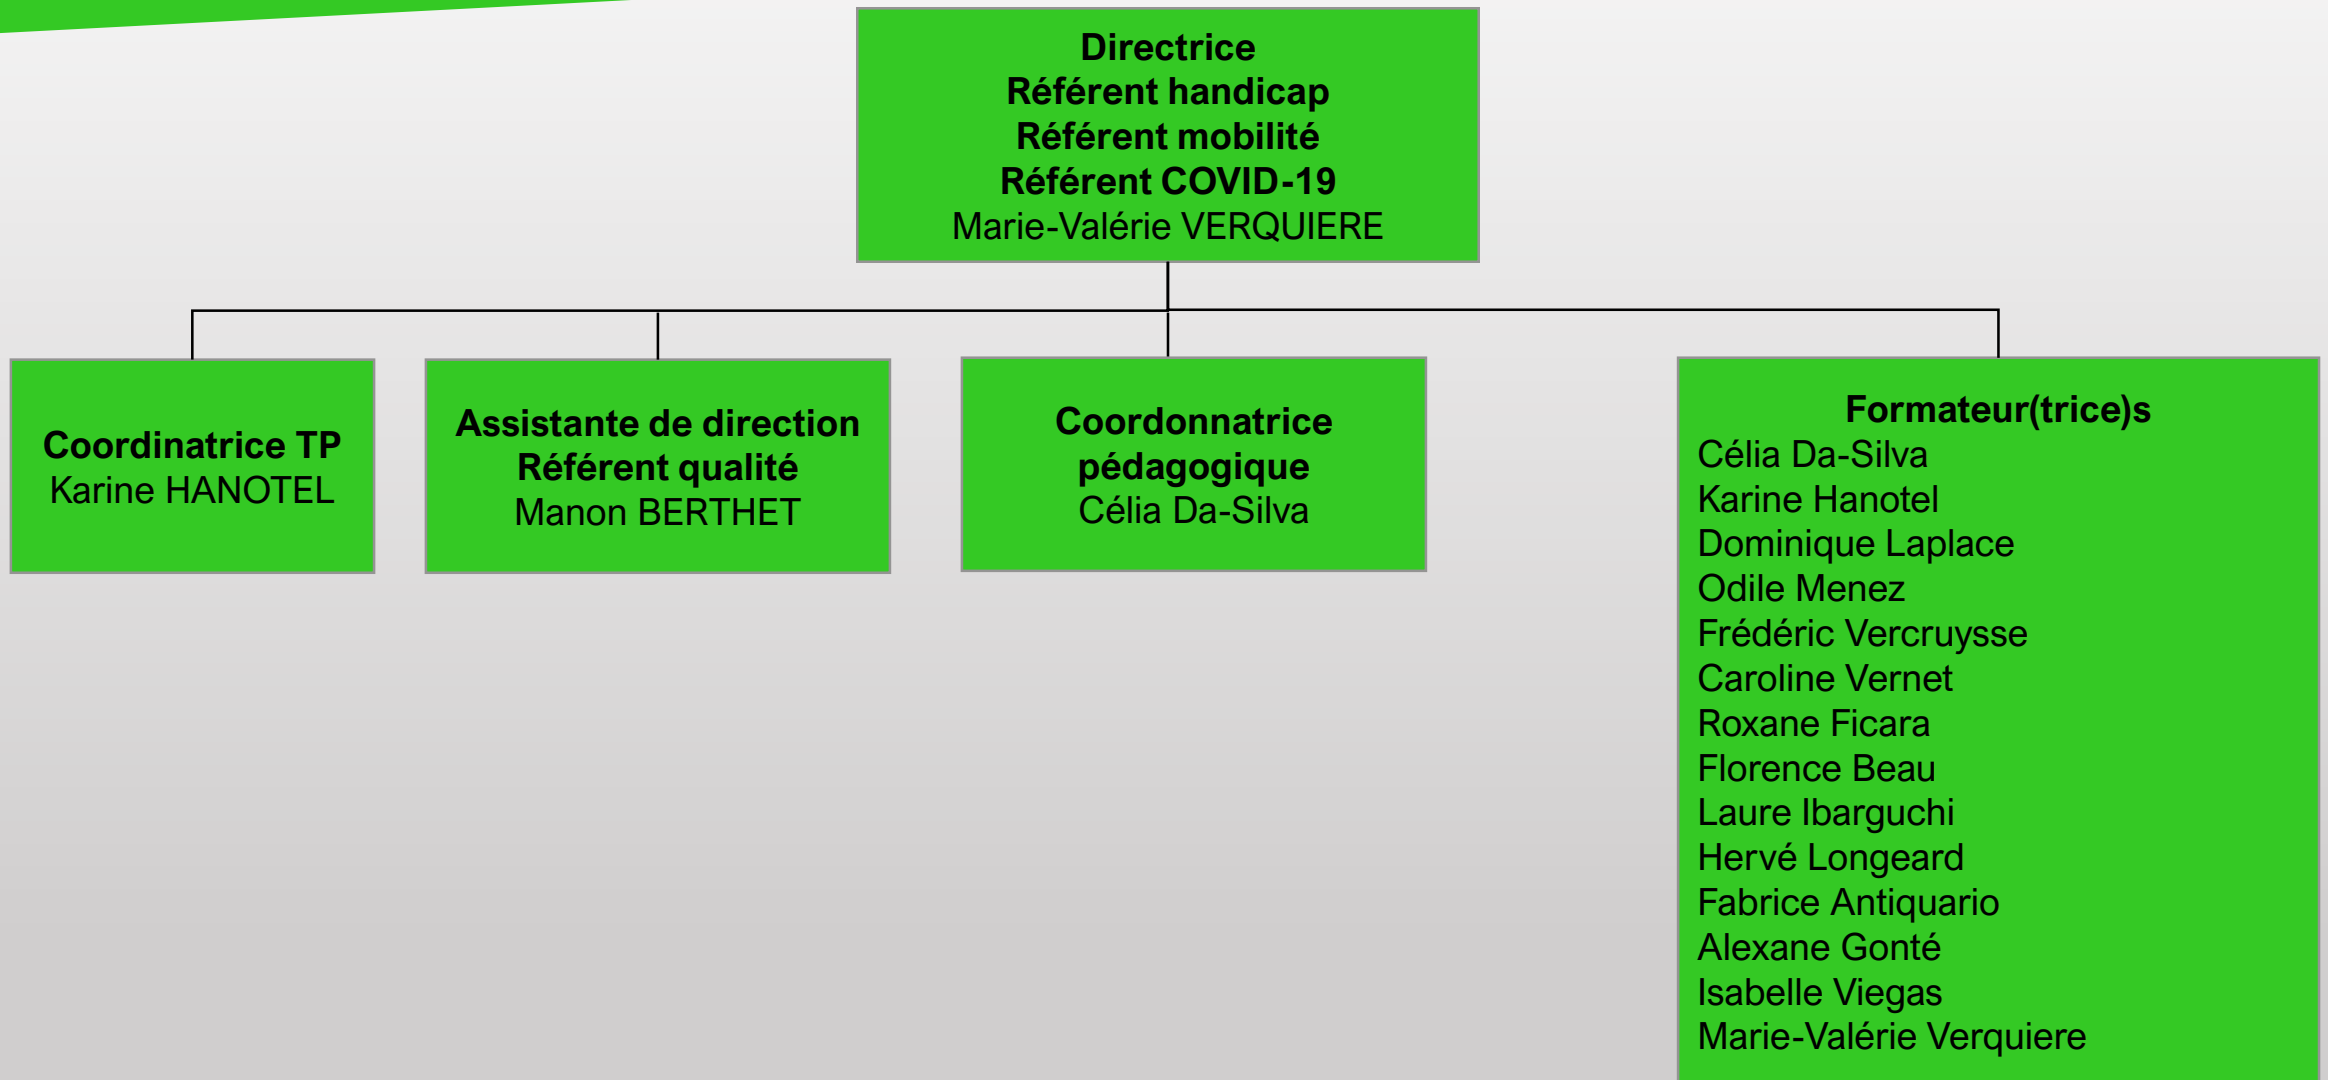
Directrice
Référent handicap
Référent mobilité
Référent COVID-19
Marie-Valérie VERQUIERE

Coordinatrice TP
Karine HANOTEL

Assistante de direction
Référent qualité
Manon BERTHET

Coordonnatrice pédagogique
Célia Da-Silva

Formateur(trice)s
Célia Da-Silva
Karine Hanotel
Dominique Laplace
Odile Menez
Frédéric Vercruysse
Caroline Vernet
Roxane Ficara
Florence Beau
Laure Ibarguchi
Hervé Longeard
Fabrice Antiquario
Alexane Gonté
Isabelle Viegas
Marie-Valérie Verquiere